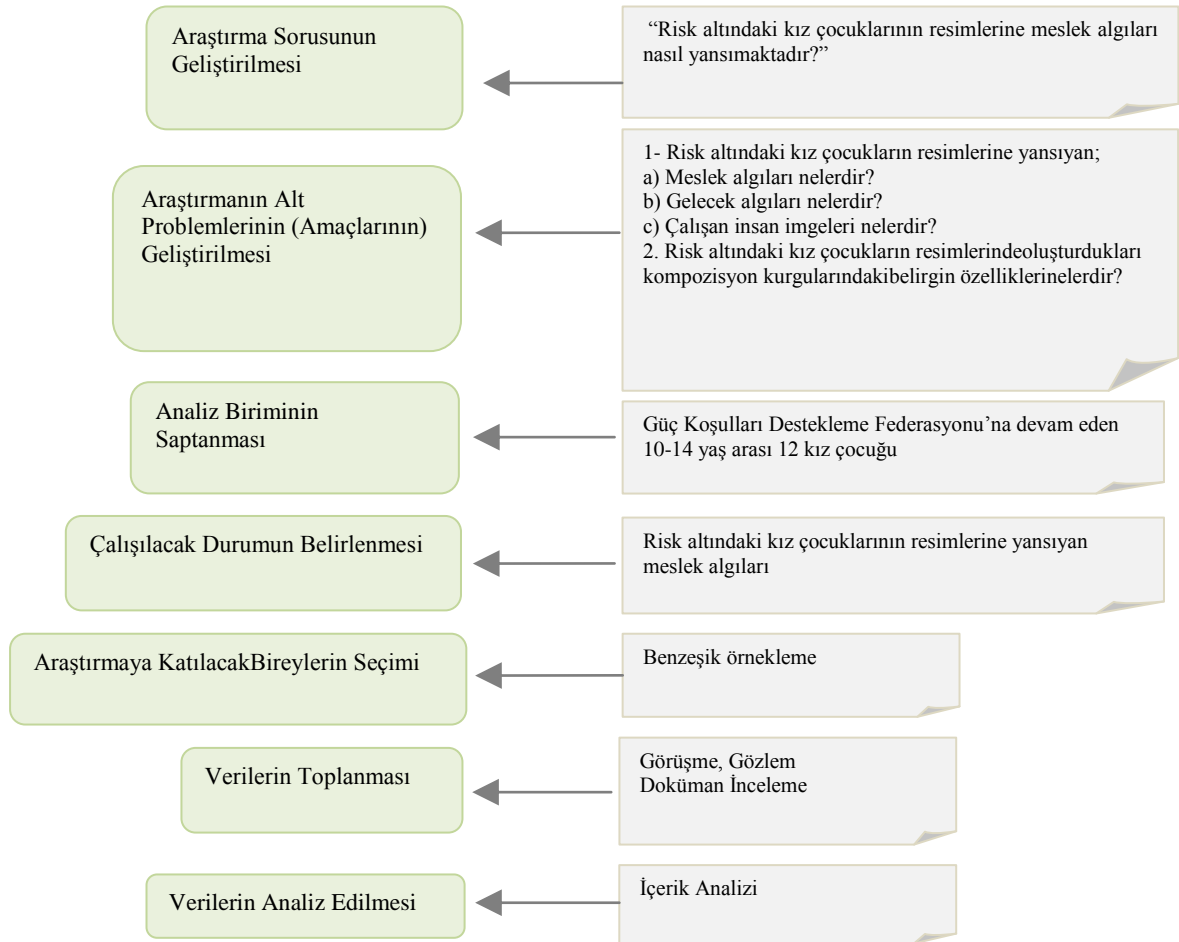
Araştırma Sorusunun Geliştirilmesi

“Risk altındaki kız çocuklarının resimlerine meslek algıları nasıl yansımaktadır?”

Araştırmanın Alt Problemlerinin (Amaçlarının) Geliştirilmesi

1- Risk altındaki kız çocukların resimlerine yansıyan;
a) Meslek algıları nelerdir?
b) Gelecek algıları nelerdir?
c) Çalışan insan imgeleri nelerdir?
2. Risk altındaki kız çocukların resimlerindeoluşturdukları kompozisyon kurgularındakibelirgin özelliklerinelerdir?

Analiz Biriminin Saptanması

Güç Koşulları Destekleme Federasyonu’na devam eden 10-14 yaş arası 12 kız çocuğu

Çalışılacak Durumun Belirlenmesi

Risk altındaki kız çocuklarının resimlerine yansıyan meslek algıları

Araştırmaya KatılacakBireylerin Seçimi

Benzeşik örnekleme

Verilerin Toplanması

Görüşme, Gözlem
Doküman İnceleme

Verilerin Analiz Edilmesi

İçerik Analizi